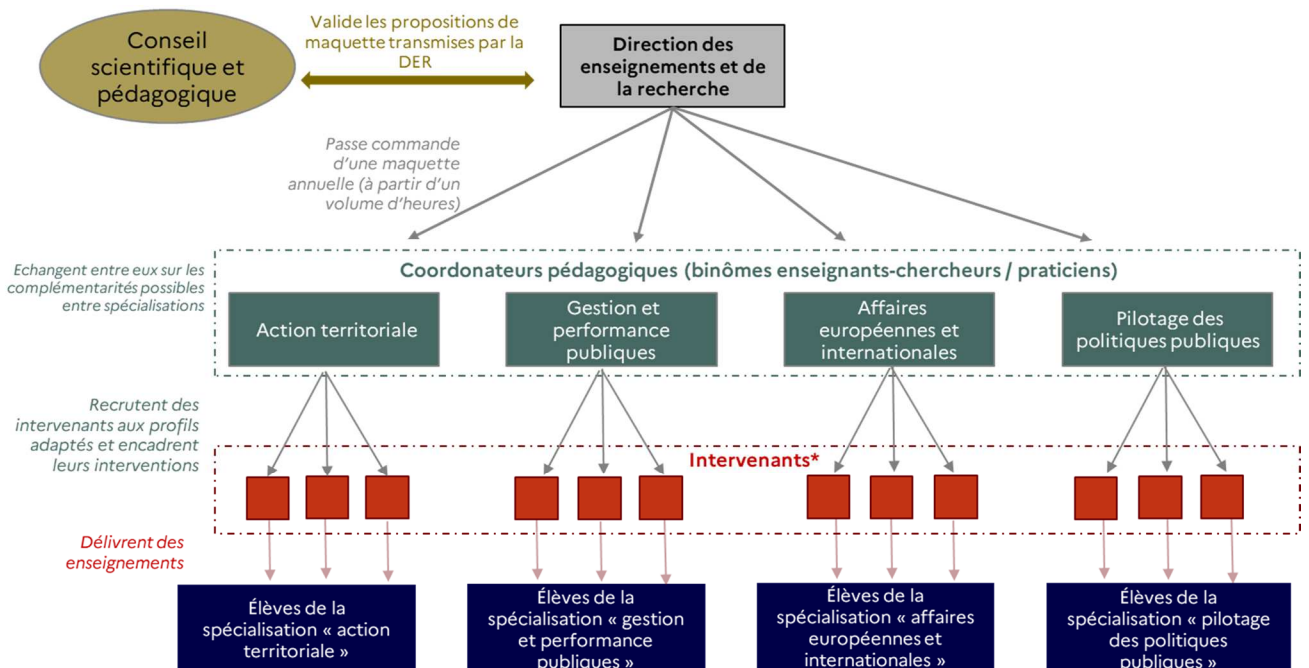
Conseil scientifique et pédagogique

Valide les propositions de maquette transmises par la DER

Direction des enseignements et de la recherche

Passe commande d'une maquette annuelle (à partir d'un volume d'heures)

Echangent entre eux sur les complémentarités possibles entre spécialisations

Coordonateurs pédagogiques (binômes enseignants-chercheurs / praticiens)

Action territoriale

Gestion et performance publiques

Affaires européennes et internationales

Pilotage des politiques publiques

Recrutent des intervenants aux profils adaptés et encadrent leurs interventions

Intervenants*

Délivrent des enseignements

Élèves de la spécialisation « action territoriale »

Élèves de la spécialisation « gestion et performance publiques »

Élèves de la spécialisation « affaires européennes et internationales »

Élèves de la spécialisation « pilotage des politiques publiques »